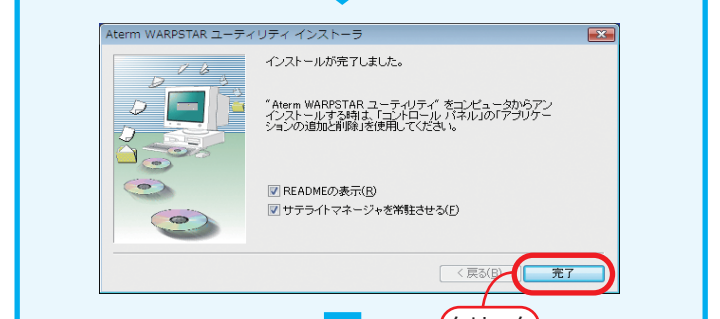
Aterm WARPSTAR ユーティリティ インストーラ

インストールが完了しました。

"Aterm WARPSTAR ユーティリティ" をコンピュータからアンインストールする時は、「コントロール パネル」の「アプリケーションの追加と削除」を使用してください。

README の表示(R)

サテライトマネージャを常駐させる(F)

< 戻る(B)

完了

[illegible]